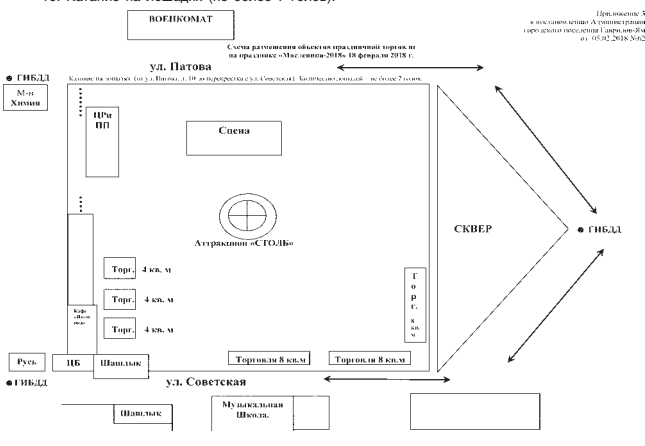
ю. Катание на лошадях (не более 4 голов).

ВОЕНКОМАТ

Приложение 3
к постановлению Администрации
городского поселения Гаврилов-Ям
от 05.02.2018 №62

Схема размещения объектов праздничной торговли
на празднике «Масленица-2018» 18 февраля 2018 г.

ул. Патова

ГИБДД

М-н Химия

Катание на лошадях (ул. Патова, д. 10 до перекрестка с ул. Советской). Количество лошадей – не более 7 голов.

ЦРи ПП

Сцена

Аттракцион «СТОЛБ»

СКВЕР

ГИБДД

Торг. 4 кв. м

Торг. 4 кв. м

Торг. 4 кв. м

Кафе «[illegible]»

Торг. 8 кв. м

Торговля 8 кв.м

Торговля 8 кв.м

Русь

ЦБ

Шашлык

ГИБДД

ул. Советская

Шашлык

Музыкальная Школа.